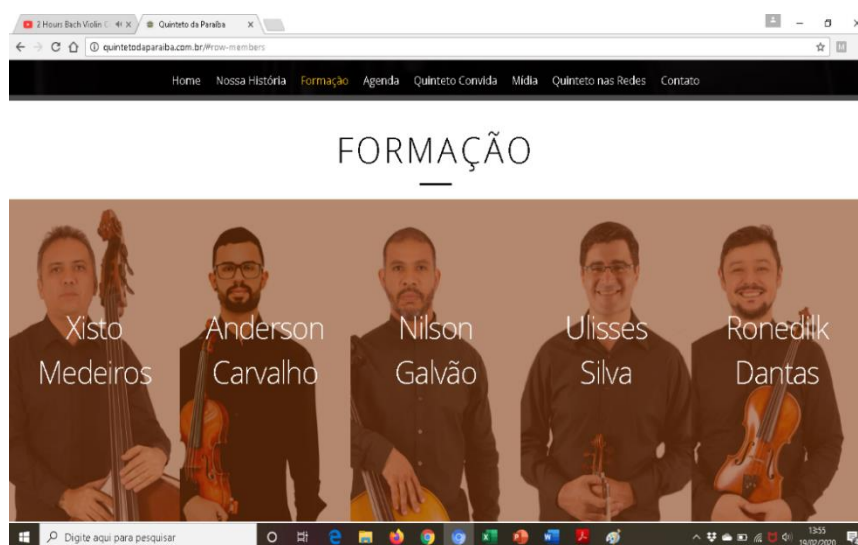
2 Hours Bach Violin C ×
Quinteto da Paraíba ×

quintetodaparaiba.com.br/#row-members

Home Nossa História Formação Agenda Quinteto Convida Mídia Quinteto nas Redes Contato

FORMAÇÃO

Xisto Medeiros

Anderson Carvalho

Nilson Galvão

Ulisses Silva

Ronedilk Dantas

Digite aqui para pesquisar

13:55
19/02/2020